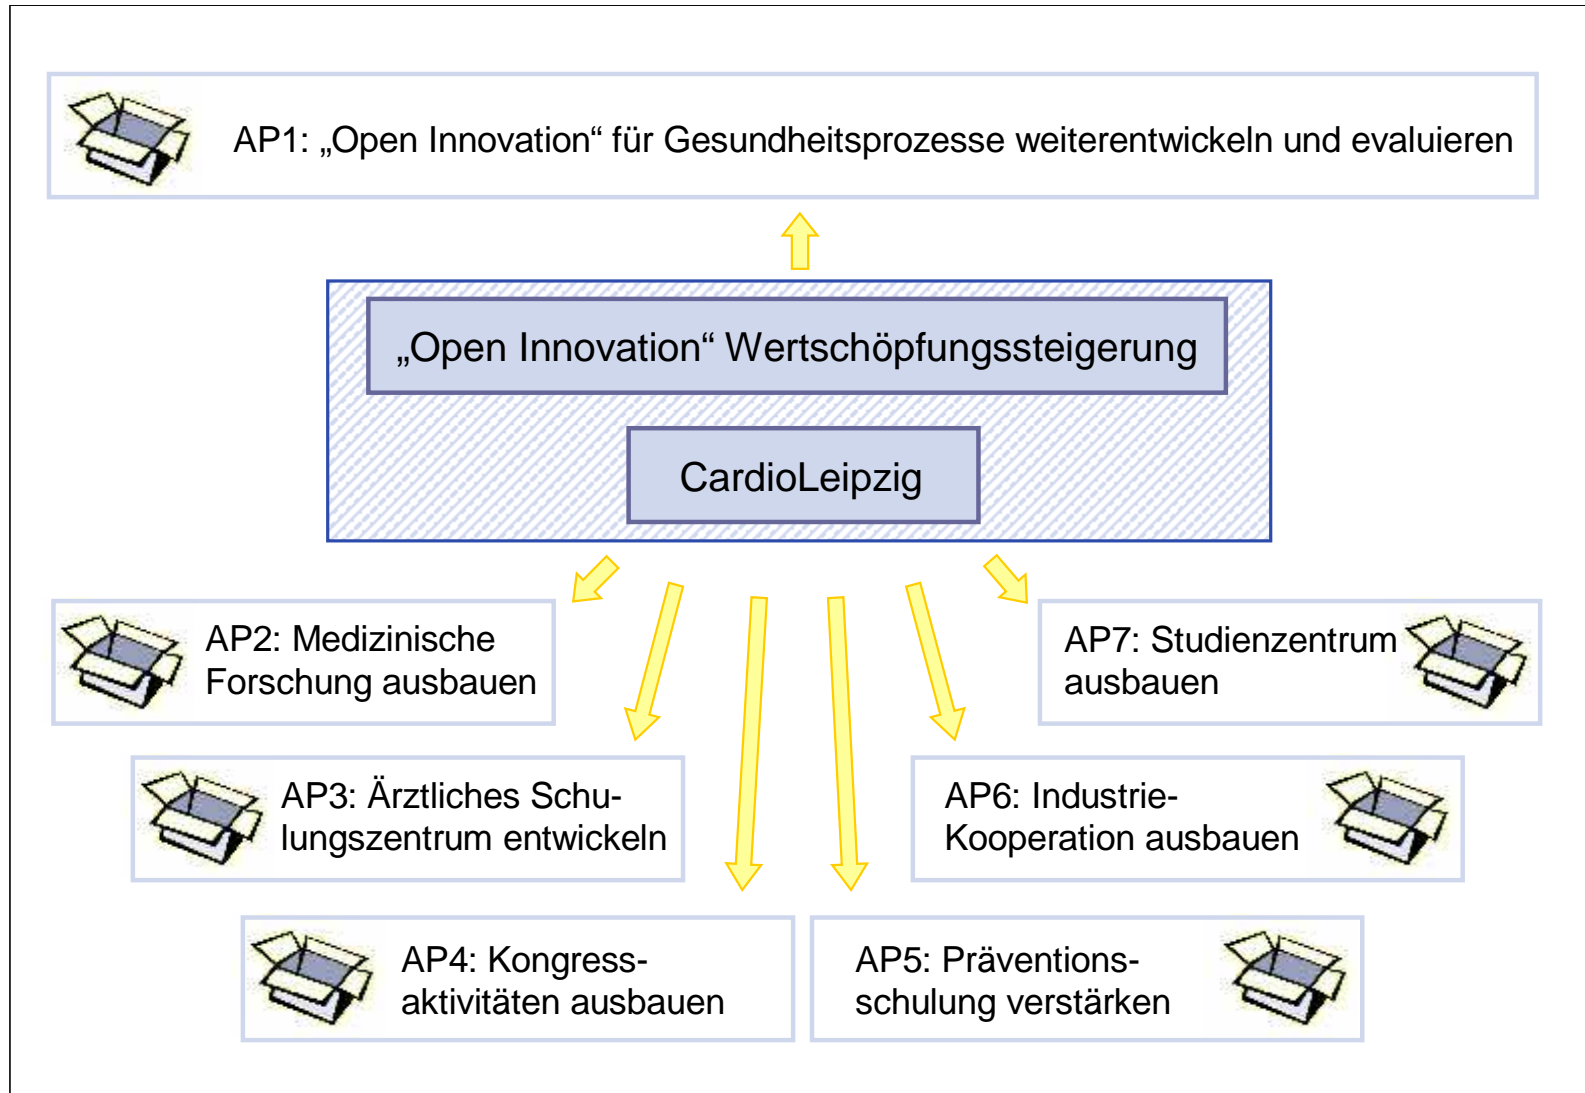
AP1: „Open Innovation“ für Gesundheitsprozesse weiterentwickeln und evaluieren

„Open Innovation“ Wertschöpfungssteigerung

CardioLeipzig

AP2: Medizinische Forschung ausbauen

AP7: Studienzentrum ausbauen

AP3: Ärztliches Schulungszentrum entwickeln

AP6: Industrie-Kooperation ausbauen

AP4: Kongressaktivitäten ausbauen

AP5: Präventionsschulung verstärken